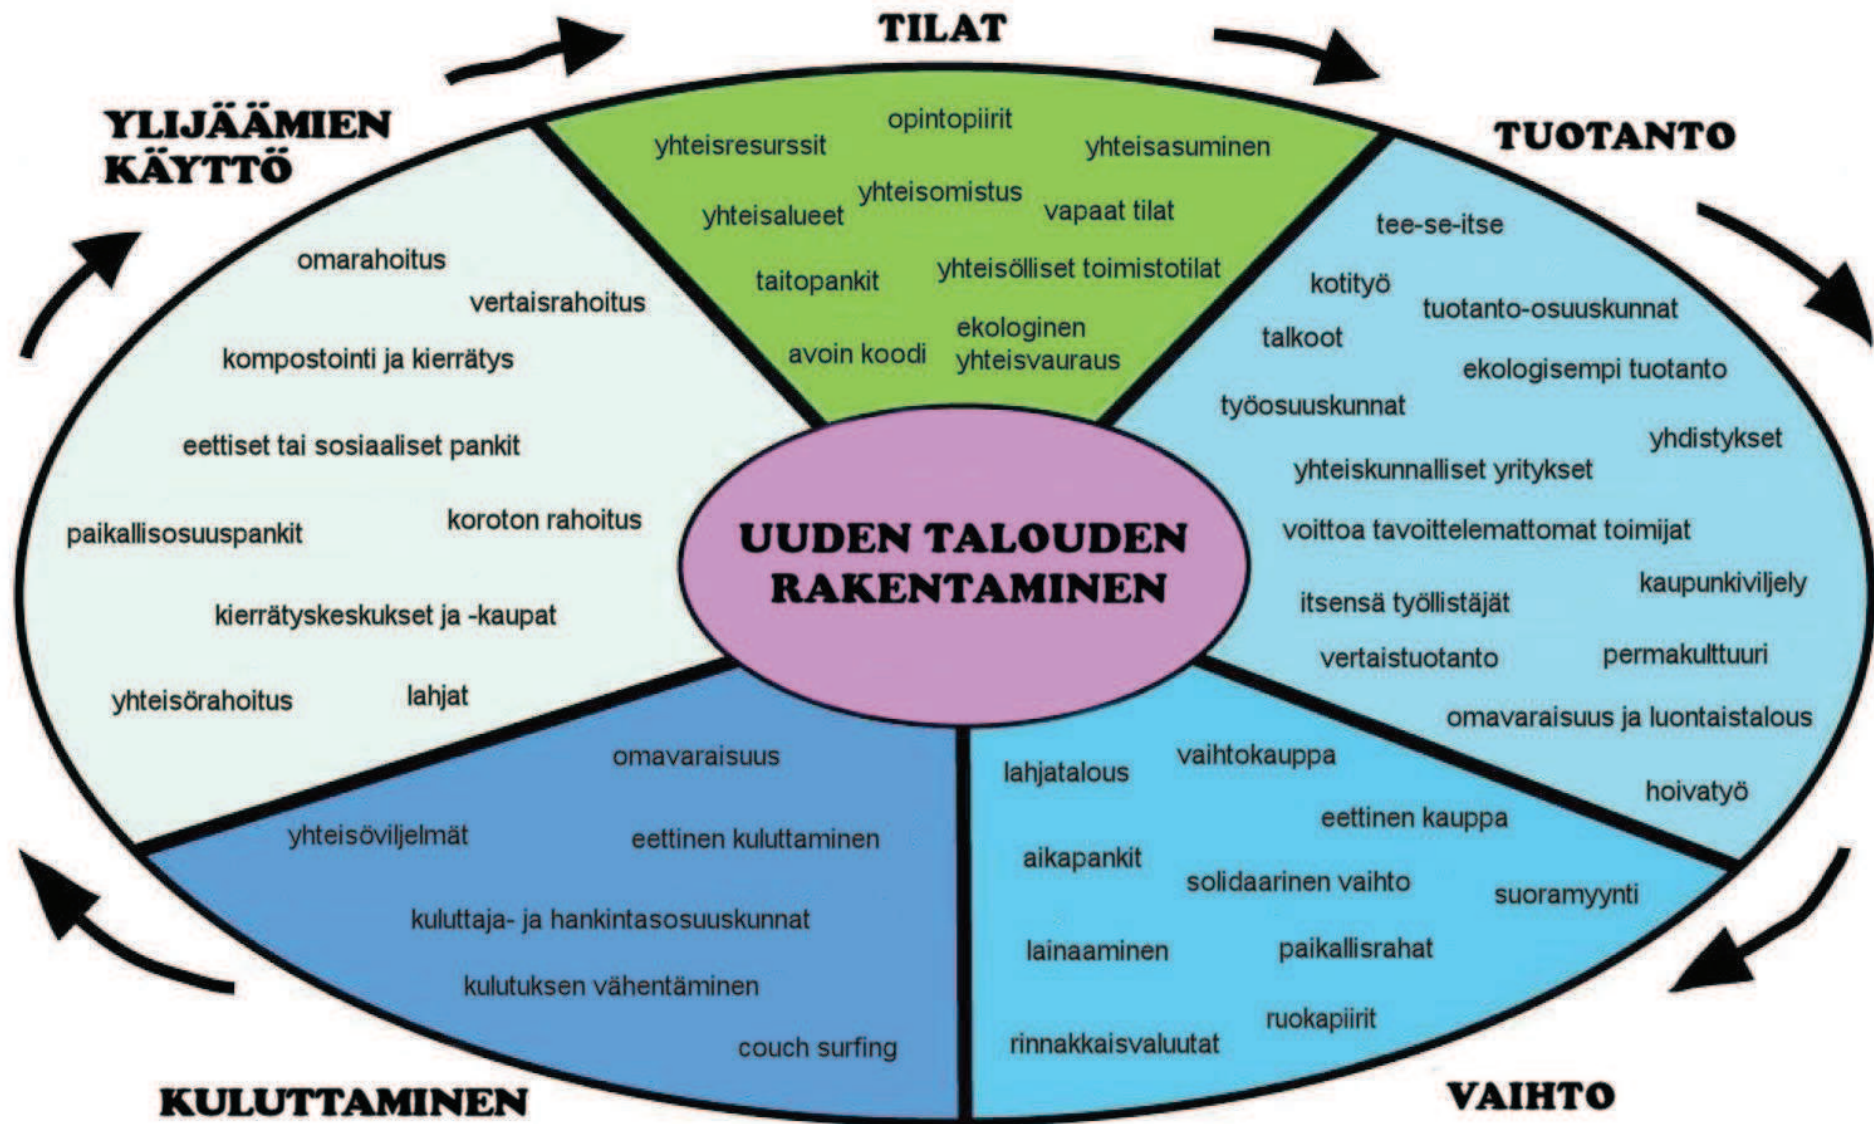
TILAT

yhteisresurssit
opintopiirit
yhteisasuminen
yhteisomistus
yhteisalueet
vapaat tilat
taitopankit
yhteisölliset toimistotilat
avoin koodi
ekologinen yhteisvauraus

TUOTANTO

tee-se-itse
kotityö
tuotanto-osuuskunnat
talkoot
ekologisempi tuotanto
työosuuskunnat
yhdistykset
yhteiskunnalliset yritykset
voittoa tavoittelemattomat toimijat
kaupunkiviljely
itsensä työllistäjät
vertaistuotanto
permakulttuuri
omavaraisuus ja luontaistalous
hoivatyö

VAIHTO

lahjatalous
vaihtokauppa
eettinen kauppa
aikapankit
solidaarinen vaihto
suoramyynti
lainaaminen
paikallisrahat
ruokapiirit
rinnakkaisvaluutat

KULUTTAMINEN

omavaraisuus
yhteisöviljelmät
eettinen kuluttaminen
kuluttaja- ja hankintasosuuskunnat
kulutuksen vähentäminen
couch surfing

YLIJÄÄMIEN KÄYTTÖ

omarahoitus
vertaisrahoitus
kompostointi ja kierrätys
eettiset tai sosiaaliset pankit
paikallisosuuspankit
koroton rahoitus
kierrätyskeskukset ja -kaupat
yhteisörahoitus
lahjat

UUDEN TALOUDEN RAKENTAMINEN